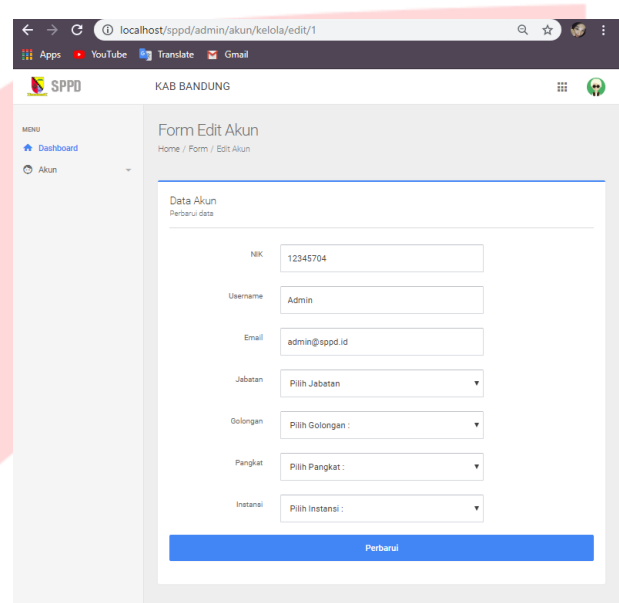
localhost/sppd/admin/akun/kelola/edit/1

Apps YouTube Translate Gmail

SPPD

KAB BANDUNG

MENU

Dashboard

Akun

Form Edit Akun

Home / Form / Edit Akun

Data Akun

Perbarui data

NIK 12345704

Username Admin

Email admin@sppd.id

Jabatan Pilih Jabatan

Golongan Pilih Golongan :

Pangkat Pilih Pangkat :

Instansi Pilih Instansi :

Perbarui